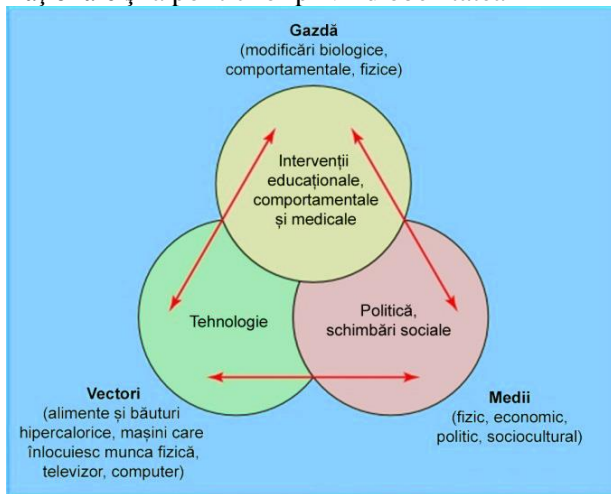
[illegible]

Gazdă
(modificări biologice, comportamentale, fizice)

Intervenții educaționale, comportamentale și medicale

Tehnologie

Politică, schimbări sociale

Vectori
(alimente și băuturi hipercalorice, mașini care înlocuiesc munca fizică, televizor, computer)

Medii
(fizic, economic, politic, sociocultural)